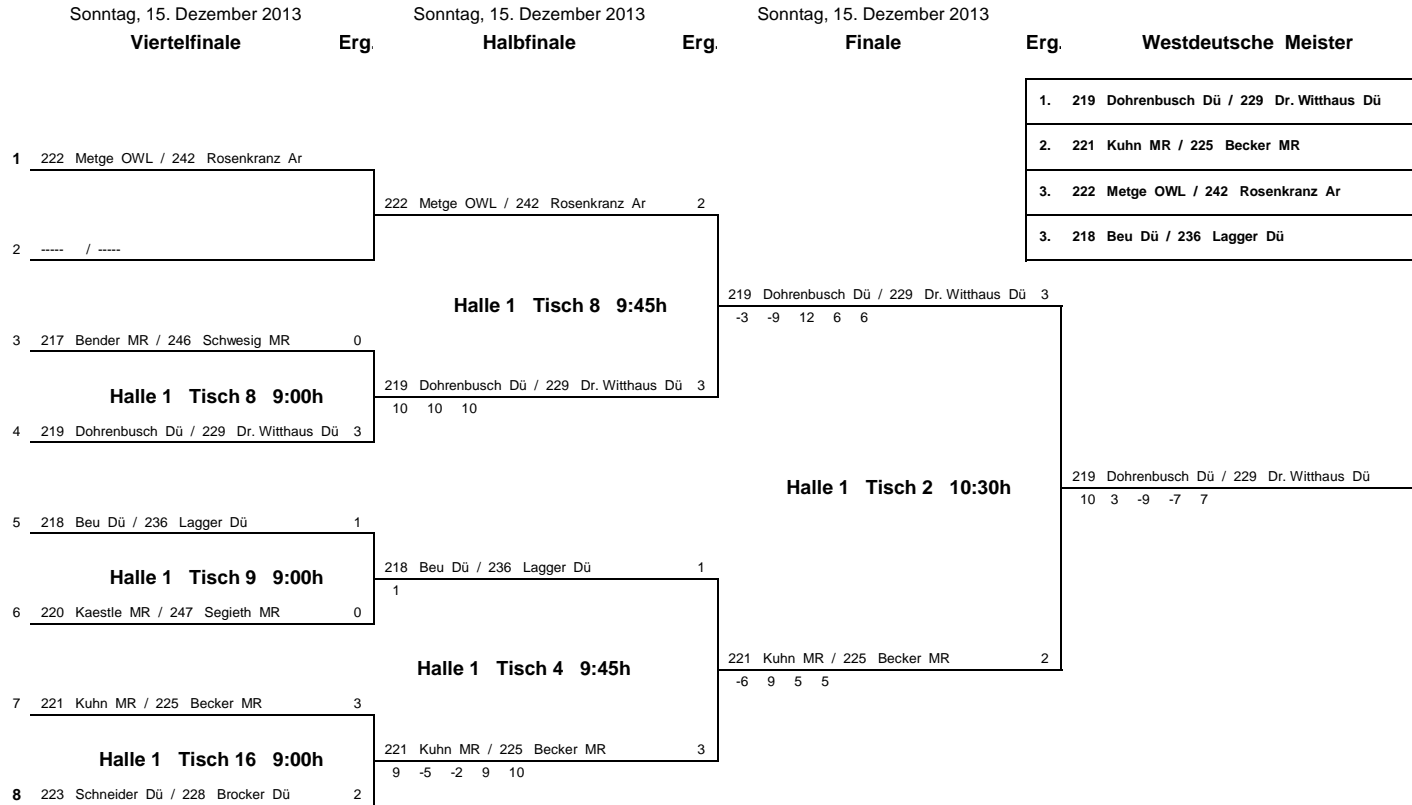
Sonntag, 15. Dezember 2013
Viertelfinale Erg.

Sonntag, 15. Dezember 2013
Halbfinale Erg.

Sonntag, 15. Dezember 2013
Finale Erg.

Westdeutsche Meister

1. 219 Dohrenbusch Dü / 229 Dr. Witthaus Dü
2. 221 Kuhn MR / 225 Becker MR
3. 222 Metge OWL / 242 Rosenkranz Ar
3. 218 Beu Dü / 236 Lagger Dü

1 222 Metge OWL / 242 Rosenkranz Ar
2 ----- / -----

3 217 Bender MR / 246 Schwesig MR 0
Halle 1 Tisch 8 9:00h
4 219 Dohrenbusch Dü / 229 Dr. Witthaus Dü 3

5 218 Beu Dü / 236 Lagger Dü 1
Halle 1 Tisch 9 9:00h
6 220 Kaestle MR / 247 Segieth MR 0

7 221 Kuhn MR / 225 Becker MR 3
Halle 1 Tisch 16 9:00h
8 223 Schneider Dü / 228 Brocker Dü 2

222 Metge OWL / 242 Rosenkranz Ar 2
Halle 1 Tisch 8 9:45h
219 Dohrenbusch Dü / 229 Dr. Witthaus Dü 3
10 10 10

218 Beu Dü / 236 Lagger Dü 1
1
Halle 1 Tisch 4 9:45h
221 Kuhn MR / 225 Becker MR 3
9 -5 -2 9 10

219 Dohrenbusch Dü / 229 Dr. Witthaus Dü 3
-3 -9 12 6 6
Halle 1 Tisch 2 10:30h
221 Kuhn MR / 225 Becker MR 2
-6 9 5 5

219 Dohrenbusch Dü / 229 Dr. Witthaus Dü
10 3 -9 -7 7